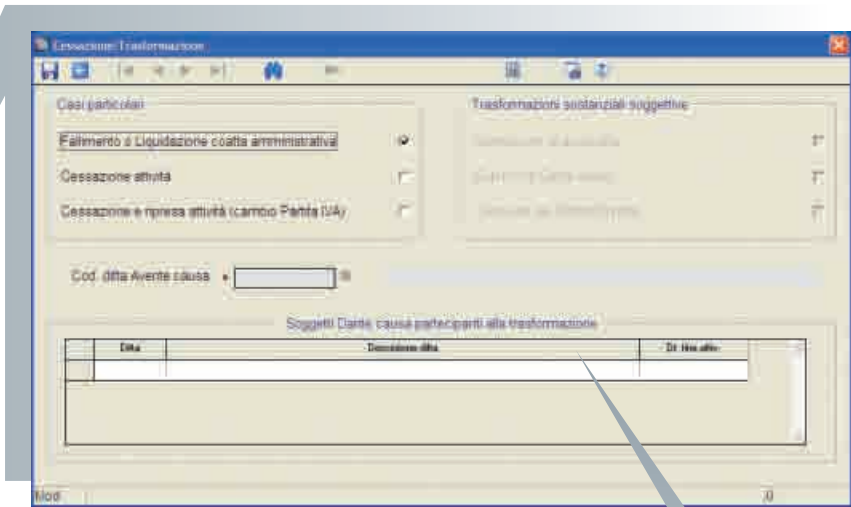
Cessazione/Trasformazione

Casi particolari

Fallimento o Liquidazione coatta amministrativa

Cessazione attività

Cessazione e ripresa attività (cambio Partita IVA)

Trasformazioni sostanziali soggettive

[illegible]

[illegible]

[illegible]

Cod. ditta Avente causa

Soggetti Dante causa partecipanti alla trasformazione

| | Ditta | Descrizione ditta | Dt. fine att. |
|---|---|---|---|
| | | | |

Mod

0